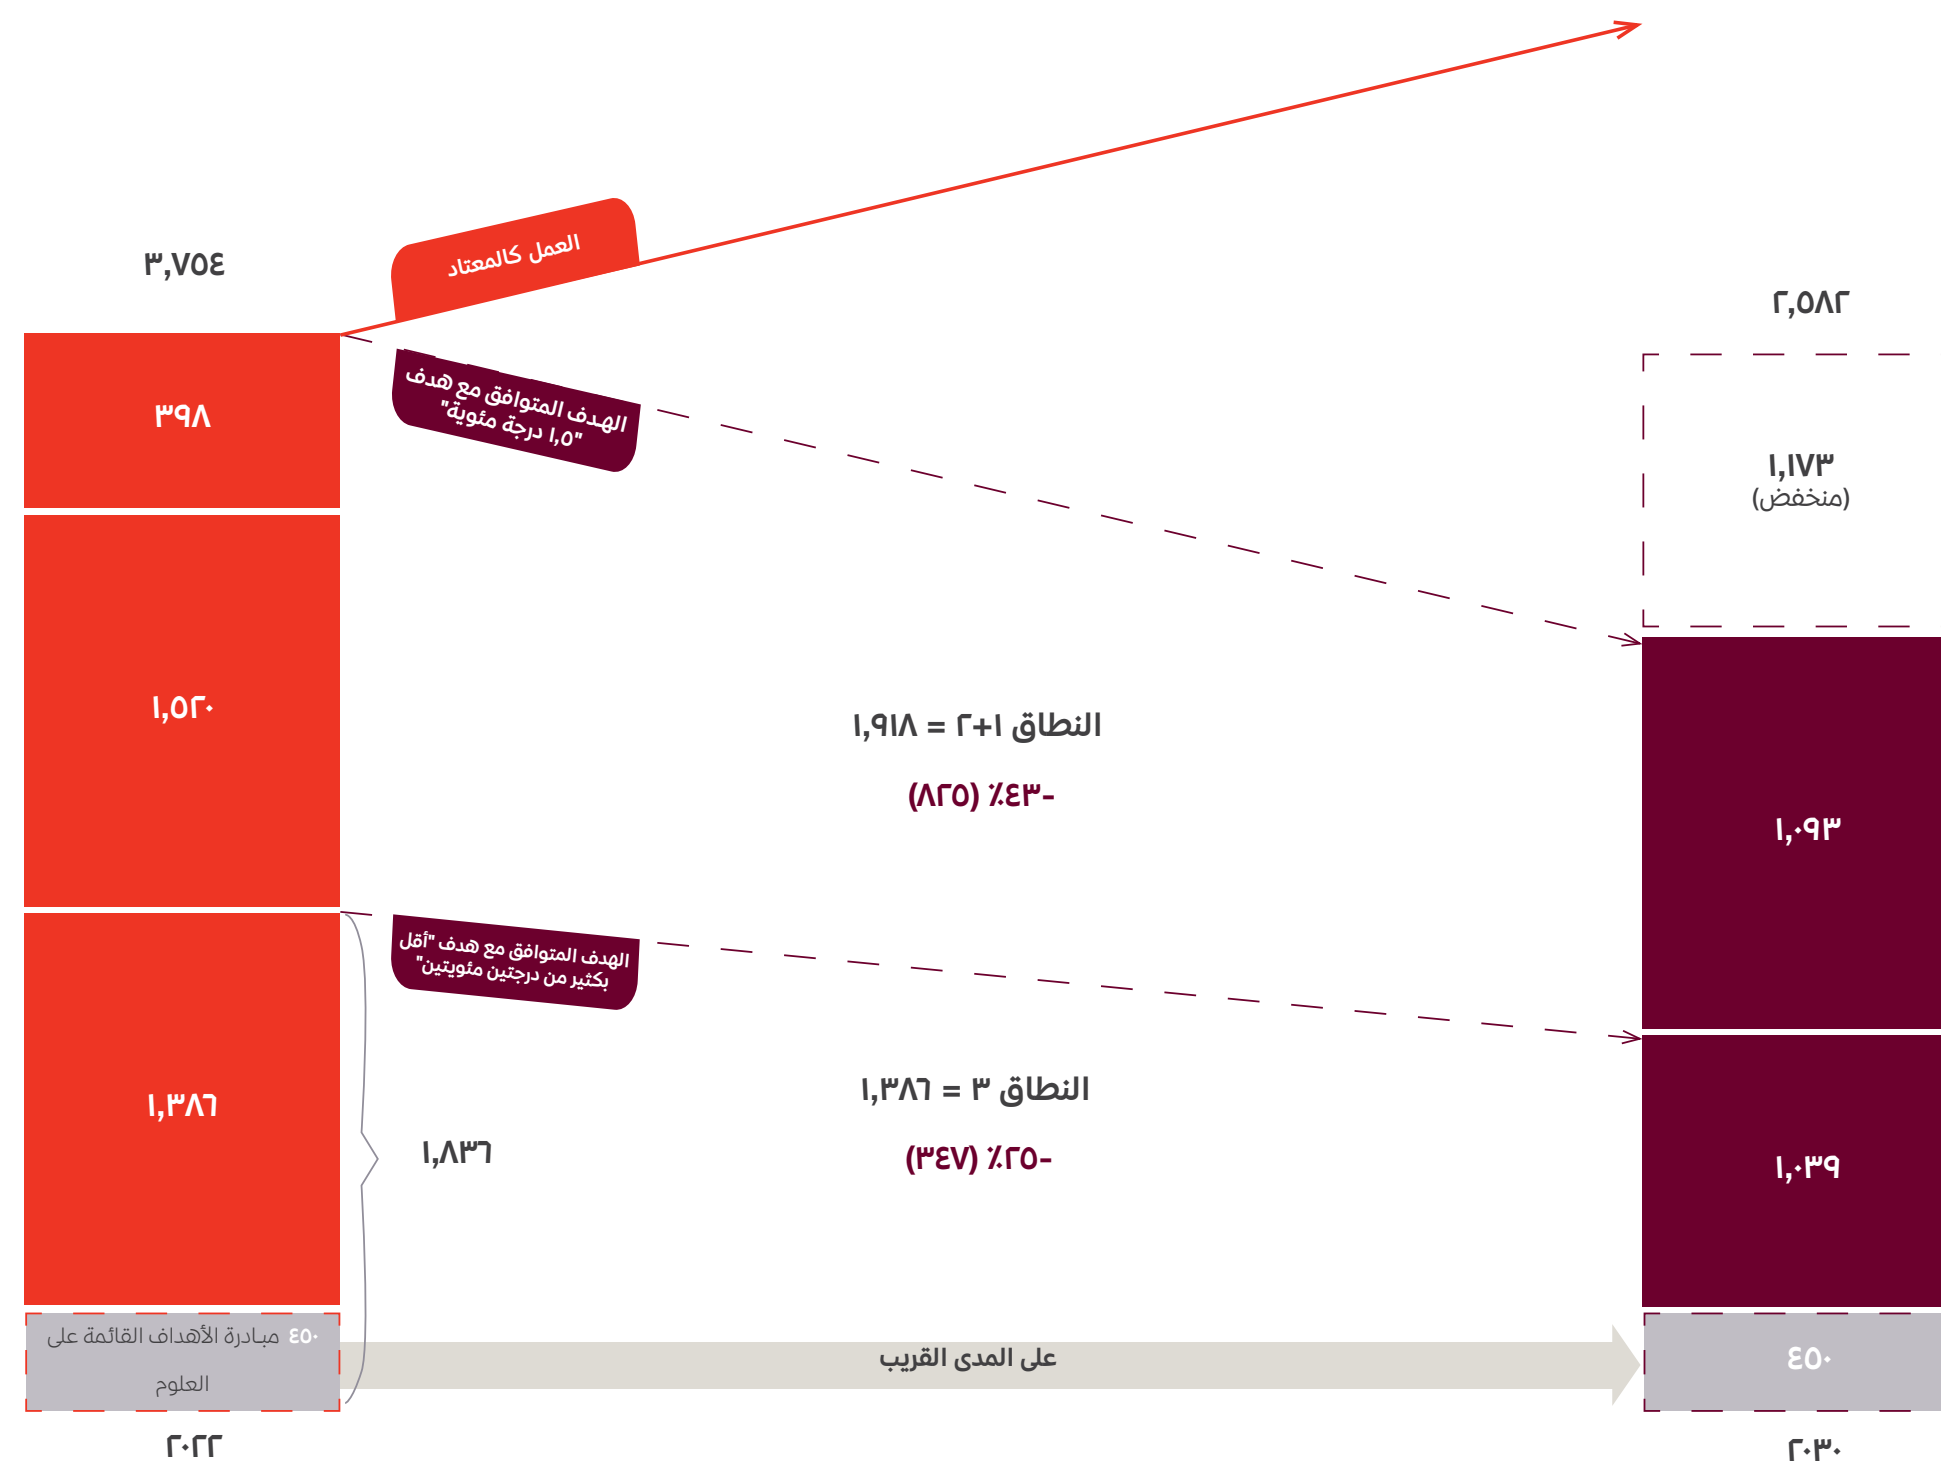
٣,٧٥٤

العمل كالمعتاد

٢,٥٨٢

٣٩٨

الهدف المتوافق مع هدف "١,٥ درجة مئوية"

١,١٧٣
(منخفض)

١,٥٢٠

النطاق ١+٢ = ١,٩١٨

-٤٣٪ (٨٢٥)

١,٠٩٣

الهدف المتوافق مع هدف "أقل بكثير من درجتين مئويتين"

١,٣٨٦

١,٨٣٦

النطاق ٣ = ١,٣٨٦

-٢٥٪ (٣٤٧)

١,٠٣٩

٤٥٠ مبادرة الأهداف القائمة على العلوم

على المدى القريب

٤٥٠

٢٠٢٢

٢٠٣٠